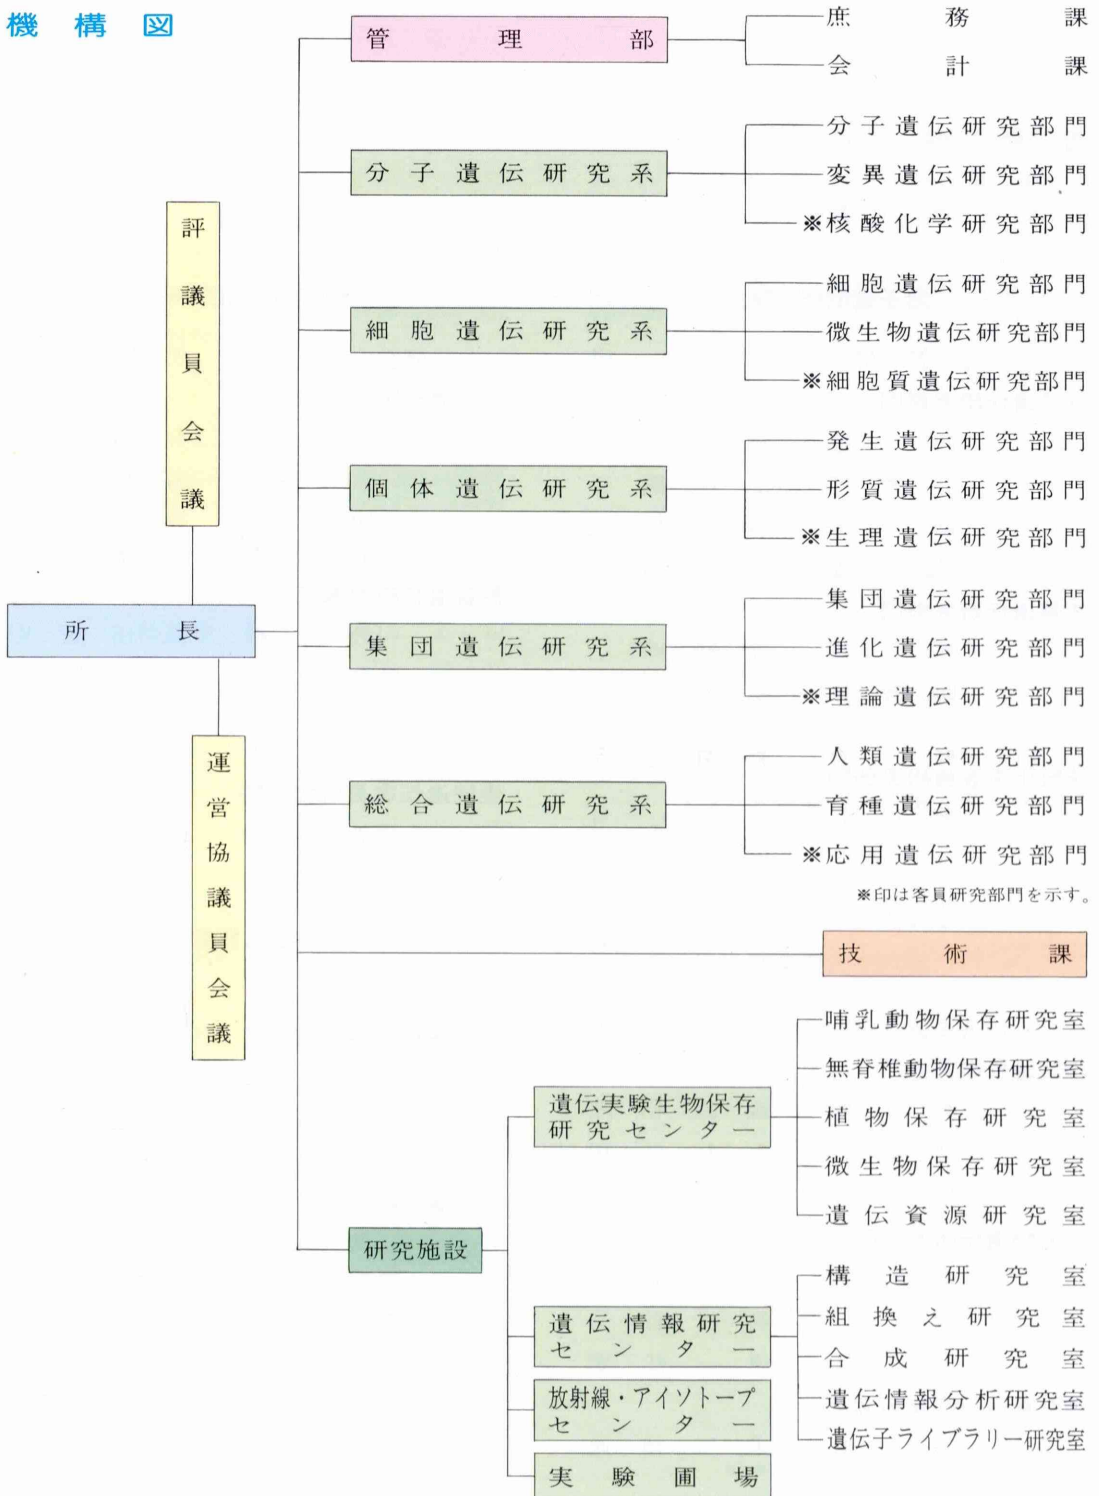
機構図

評議員会議

所長

運営協議員会議

管理部
庶務課
会計課

分子遺伝研究系
分子遺伝研究部門
変異遺伝研究部門
※核酸化学研究部門

細胞遺伝研究系
細胞遺伝研究部門
微生物遺伝研究部門
※細胞質遺伝研究部門

個体遺伝研究系
発生遺伝研究部門
形質遺伝研究部門
※生理遺伝研究部門

集団遺伝研究系
集団遺伝研究部門
進化遺伝研究部門
※理論遺伝研究部門

総合遺伝研究系
人類遺伝研究部門
育種遺伝研究部門
※応用遺伝研究部門

※印は客員研究部門を示す。

技術課

研究施設

遺伝実験生物保存研究センター
哺乳動物保存研究室
無脊椎動物保存研究室
植物保存研究室
微生物保存研究室
遺伝資源研究室

遺伝情報研究センター
構造研究室
組換え研究室
合成研究室
遺伝情報分析研究室
遺伝子ライブラリー研究室

放射線・アイソトープセンター

実験圃場